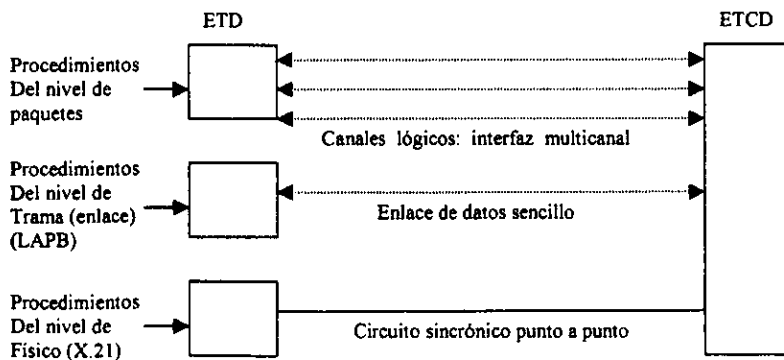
ETD

ETCD

Procedimientos Del nivel de paquetes

Canales lógicos: interfaz multicanal

Procedimientos Del nivel de Trama (enlace) (LAPB)

Enlace de datos sencillo

Procedimientos Del nivel de Físico (X.21)

Circuito sincrónico punto a punto